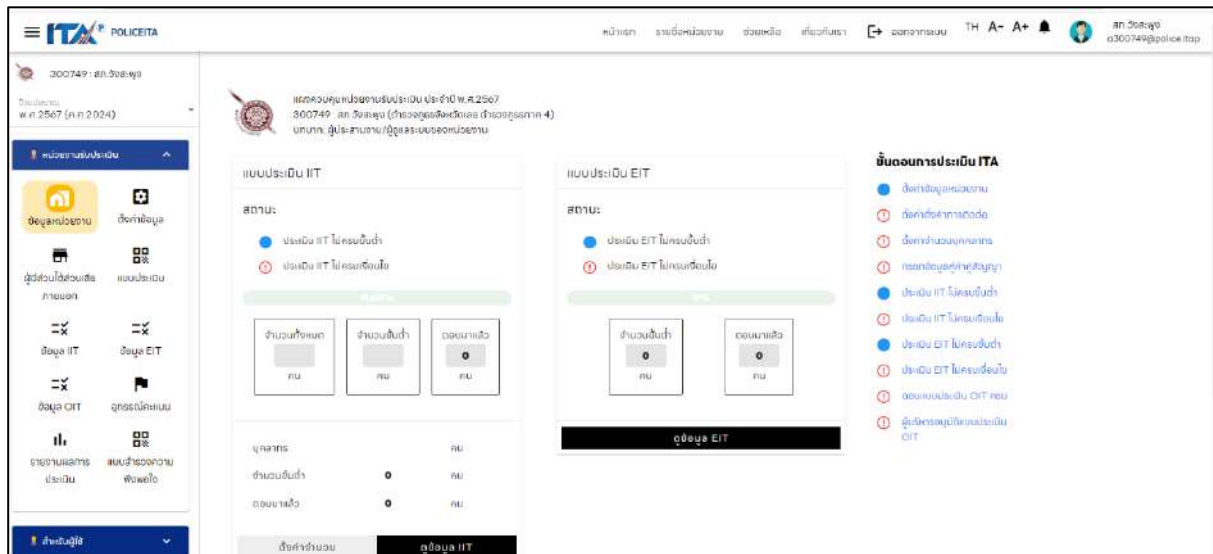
≡ ITA POLICEITA

หน้าแรก รายชื่อหน่วยงาน ช่วยเหลือ เกี่ยวกับเรา ออกจากระบบ TH A- A+ สภ.จังหวัด o300749@police.itap

300749 : สภ.จังหวัด

ปีงบประมาณ
พ.ศ.2567 (ค.ศ.2024)

หน่วยงานรับประเมิน

ข้อมูลหน่วยงาน ตั้งค่าข้อมูล

ผู้มีส่วนได้ส่วนเสียภายนอก แบบประเมิน

ข้อมูล IIT ข้อมูล EIT

ข้อมูล OIT ผูกระดับคะแนน

รายงานผลการประเมิน แบบสำรวจความพึงพอใจ

สำหรับผู้ใช้

แผงควบคุมหน่วยงานรับประเมิน ประจำปี พ.ศ.2567
300749 : สภ.จังหวัด (ตำรวจภูธรจังหวัด ตำรวจภูธรภาค 4)
บทบาท: ผู้ประสานงาน/ผู้ดูแลระบบของหน่วยงาน

แบบประเมิน IIT

สถานะ

ประเมิน IIT ไม่ครบขั้นต่ำ
ประเมิน IIT ไม่ครบเงื่อนไข

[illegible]

| จำนวนทั้งหมด | จำนวนขั้นต่ำ | ตอบมาแล้ว |
|---|---|---|
| | | 0 |
| คน | คน | คน |

บุคลากร คน
จำนวนขั้นต่ำ 0 คน
ตอบมาแล้ว 0 คน

ตั้งค่าจำนวน ดูข้อมูล IIT

แบบประเมิน EIT

สถานะ

ประเมิน EIT ไม่ครบขั้นต่ำ
ประเมิน EIT ไม่ครบเงื่อนไข

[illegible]

| จำนวนขั้นต่ำ | ตอบมาแล้ว |
|---|---|
| 0 | 0 |
| คน | คน |

ดูข้อมูล EIT

ขั้นตอนการประเมิน ITA

ตั้งค่าข้อมูลหน่วยงาน
ตั้งค่าช่องทางการติดต่อ
ตั้งค่าจำนวนบุคลากร
กรอกข้อมูลคู่ค้าคู่สัญญา
ประเมิน IIT ไม่ครบขั้นต่ำ
ประเมิน IIT ไม่ครบเงื่อนไข
ประเมิน EIT ไม่ครบขั้นต่ำ
ประเมิน EIT ไม่ครบเงื่อนไข
ตอบแบบประเมิน OIT ครบ
ผู้บริหารอนุมัติแบบประเมิน OIT